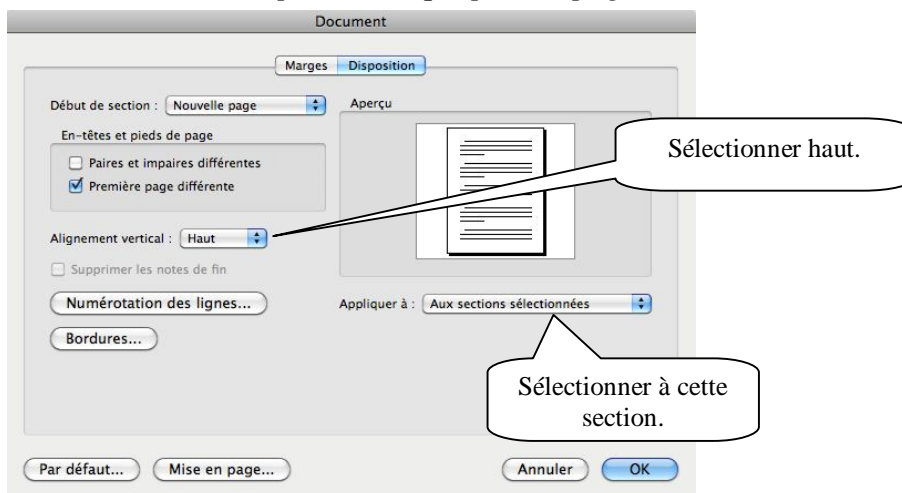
Document

Marges Disposition

Début de section : Nouvelle page

En-têtes et pieds de page

Paires et impaires différentes

Première page différente

Alignement vertical : Haut

Supprimer les notes de fin

Numérotation des lignes...

Bordures...

Aperçu

Sélectionner haut.

Appliquer à : Aux sections sélectionnées

Sélectionner à cette section.

Par défaut... Mise en page...

Annuler OK